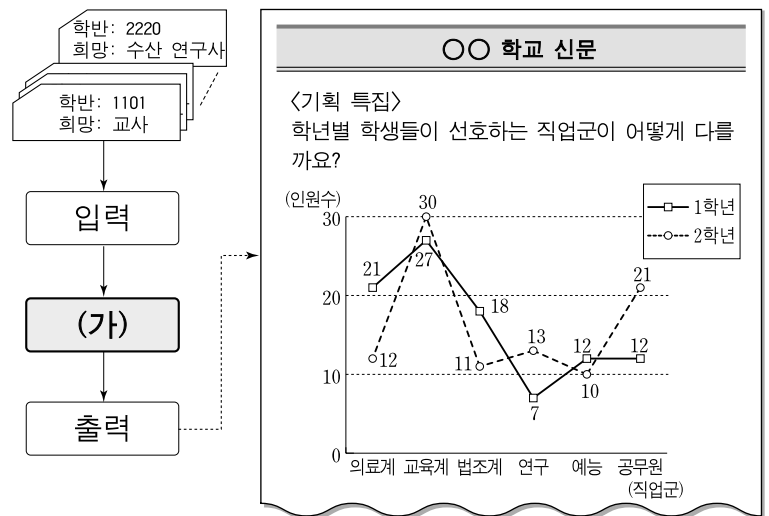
학반: 2220
희망: 수산 연구사

학반: 1101
희망: 교사

입력

(가)

출력

○○ 학교 신문

〈기획 특집〉
학년별 학생들이 선호하는 직업군이 어떻게 다를까요?

(인원수)
30
20
10
0

1학년
2학년

21
27
18
7
12
12

12
30
11
13
10
21

의료계 교육계 법조계 연구 예능 공무원
(직업군)